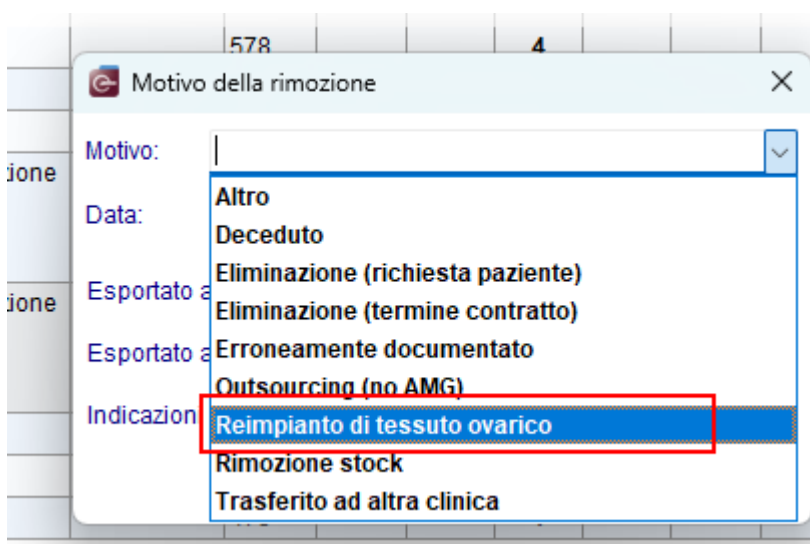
578
4
zione
zione

Motivo della rimozione
Motivo:
Data:
Esportato a
Esportato a
Indicazion

Altro
Deceduto
Eliminazione (richiesta paziente)
Eliminazione (termine contratto)
Erroneamente documentato
Outsourcing (no AMG)
Reimpianto di tessuto ovarico
Rimozione stock
Trasferito ad altra clinica